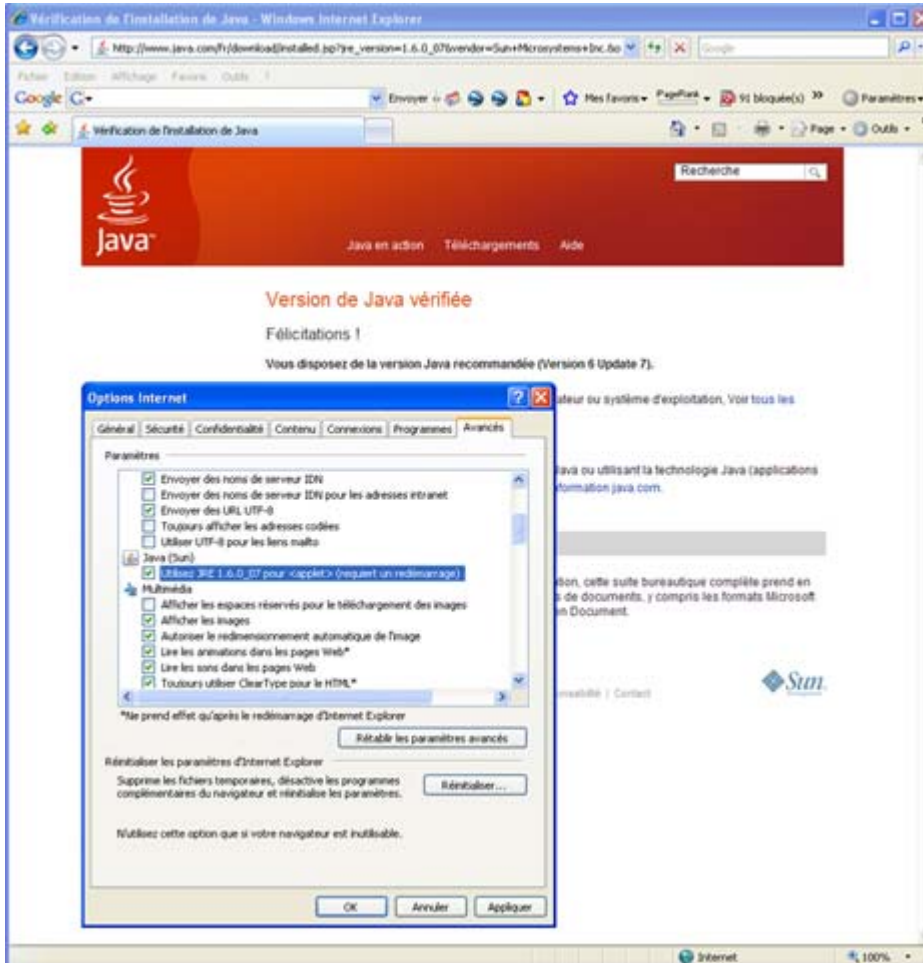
Vérification de l'installation de Java - Windows Internet Explorer

http://www.java.com/fr/download/installed.jsp?jre_version=1.6.0_07&vendor=Sun+Microsystems+Inc.&o

Google

Fichier Edition Affichage Favoris Outils ?

Google G

Envoyer

Mes favoris

PageRank

91 bloqué(s)

Paramètres

Vérification de l'installation de Java

Page

Outils

Recherche

Java

Java en action Téléchargements Aide

Version de Java vérifiée

Félicitations !

Vous disposez de la version Java recommandée (Version 6 Update 7).

ateur ou système d'exploitation. Voir tous les

Java ou utilisant la technologie Java (applications

formation java.com.

tion, cette suite bureautique complète prend en

s de documents, y compris les formats Microsoft

en Document.

nfidentialité | Contact

Sun

Options Internet

Général Sécurité Confidentialité Contenu Connexions Programmes Avancés

Paramètres

Envoyer des noms de serveur IDN

Envoyer des noms de serveur IDN pour les adresses intranet

Envoyer des URL UTF-8

Toujours afficher les adresses codées

Utiliser UTF-8 pour les liens mailto

Java (Sun)

Utilisez JRE 1.6.0_07 pour <applet> (requiert un redémarrage)

Multimédia

Afficher les espaces réservés pour le téléchargement des images

Afficher les images

Autoriser le redimensionnement automatique de l'image

Lire les animations dans les pages Web*

Lire les sons dans les pages Web

Toujours utiliser ClearType pour le HTML*

*Ne prend effet qu'après le redémarrage d'Internet Explorer

Rétablir les paramètres avancés

Réinitialiser les paramètres d'Internet Explorer

Supprime les fichiers temporaires, désactive les programmes complémentaires du navigateur et réinitialise les paramètres.

Réinitialiser...

N'utilisez cette option que si votre navigateur est inutilisable.

OK Annuler Appliquer

Internet

100%